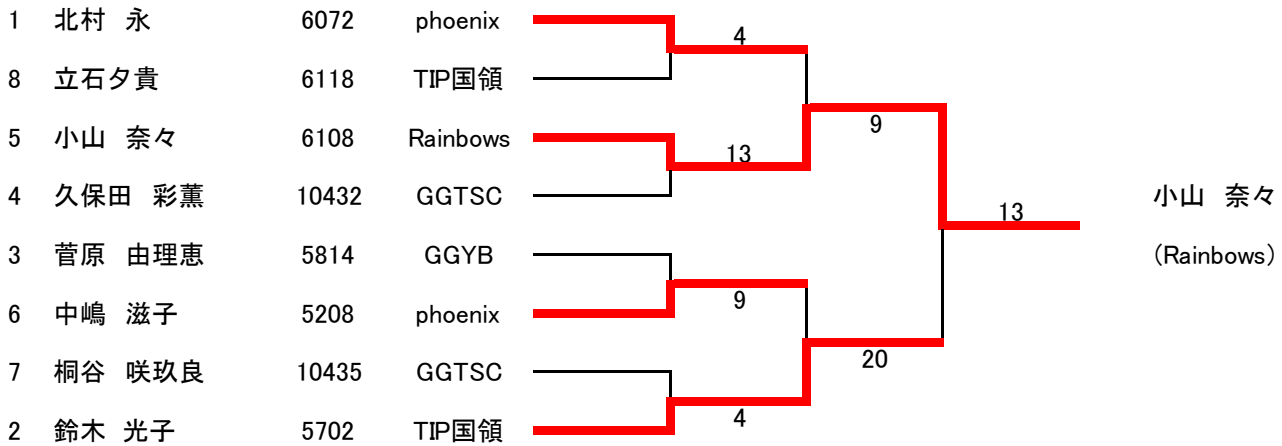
| | | | |
|---|---|---|---|
| 1 | 北村　永 | 6072 | phoenix |
| 8 | 立石夕貴 | 6118 | TIP国領 |
| 5 | 小山　奈々 | 6108 | Rainbows |
| 4 | 久保田　彩薫 | 10432 | GGTSC |
| 3 | 菅原　由理恵 | 5814 | GGYB |
| 6 | 中嶋　滋子 | 5208 | phoenix |
| 7 | 桐谷　咲玖良 | 10435 | GGTSC |
| 2 | 鈴木　光子 | 5702 | TIP国領 |

4
13
9
4
9
20
13

小山　奈々
(Rainbows)